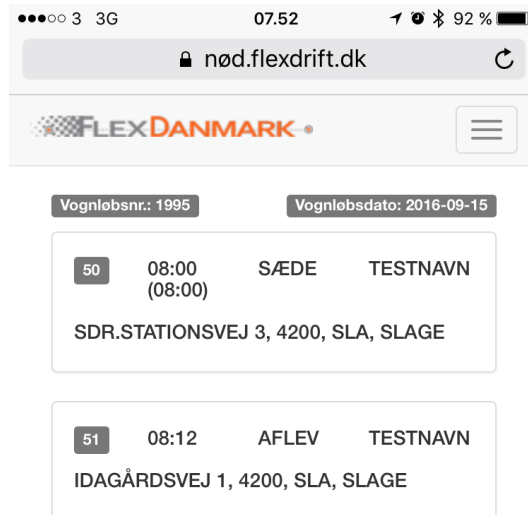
●●●○○ 3 3G 07.52 92 %

nød.flexdrift.dk

FLEXDANMARK

Vognløbsnr.: 1995

Vognløbsdato: 2016-09-15

50 08:00 (08:00) SÆDE TESTNAVN

SDR.STATIONSVEJ 3, 4200, SLA, SLAGE

51 08:12 AFLEV TESTNAVN

IDAGÅRDSVEJ 1, 4200, SLA, SLAGE